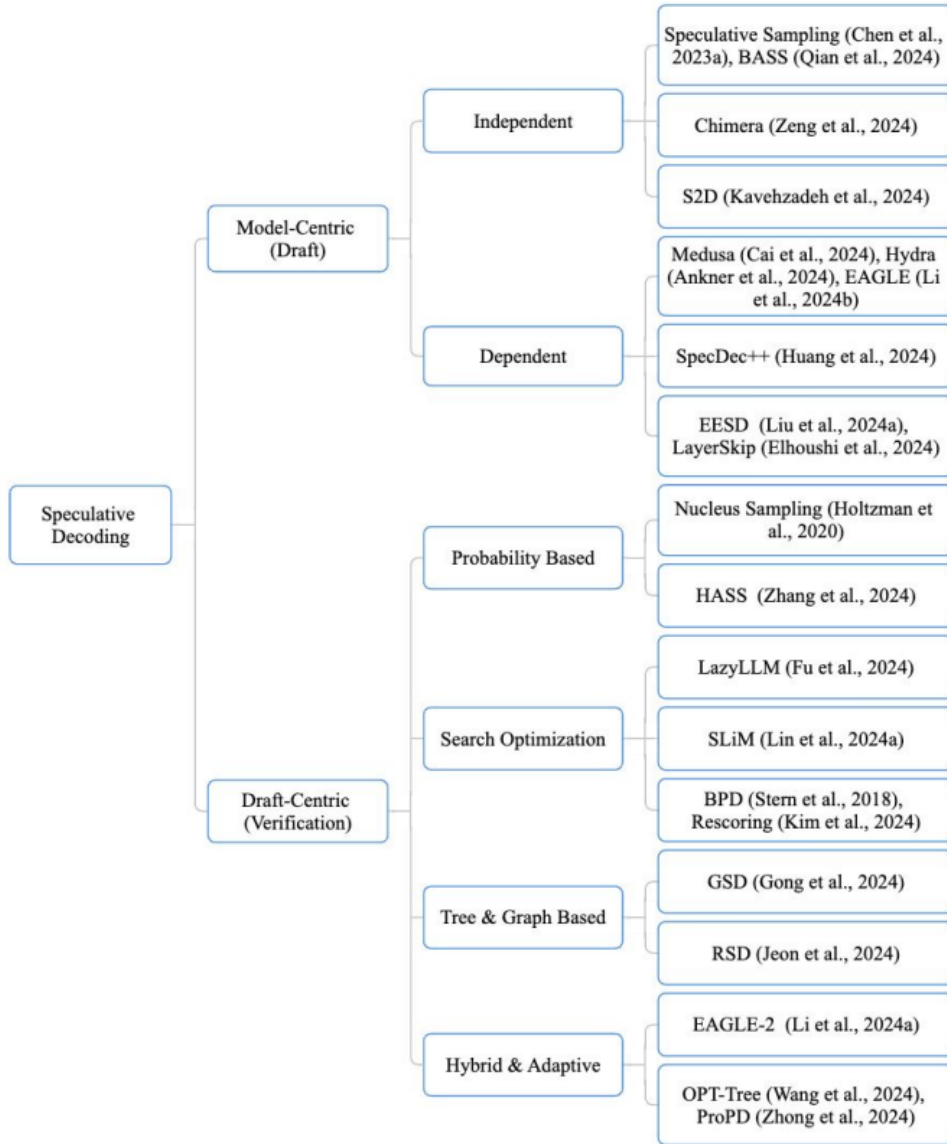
Speculative Decoding

Model-Centric (Draft)

Independent

Speculative Sampling (Chen et al., 2023a), BASS (Qian et al., 2024)

Chimera (Zeng et al., 2024)

S2D (Kavehzadeh et al., 2024)

Dependent

Medusa (Cai et al., 2024), Hydra (Ankner et al., 2024), EAGLE (Li et al., 2024b)

SpecDec++ (Huang et al., 2024)

EESD (Liu et al., 2024a), LayerSkip (Elhoushi et al., 2024)

Draft-Centric (Verification)

Probability Based

Nucleus Sampling (Holtzman et al., 2020)

HASS (Zhang et al., 2024)

Search Optimization

LazyLLM (Fu et al., 2024)

SLiM (Lin et al., 2024a)

BPD (Stern et al., 2018), Rescoring (Kim et al., 2024)

Tree & Graph Based

GSD (Gong et al., 2024)

RSD (Jeon et al., 2024)

Hybrid & Adaptive

EAGLE-2 (Li et al., 2024a)

OPT-Tree (Wang et al., 2024), ProPD (Zhong et al., 2024)